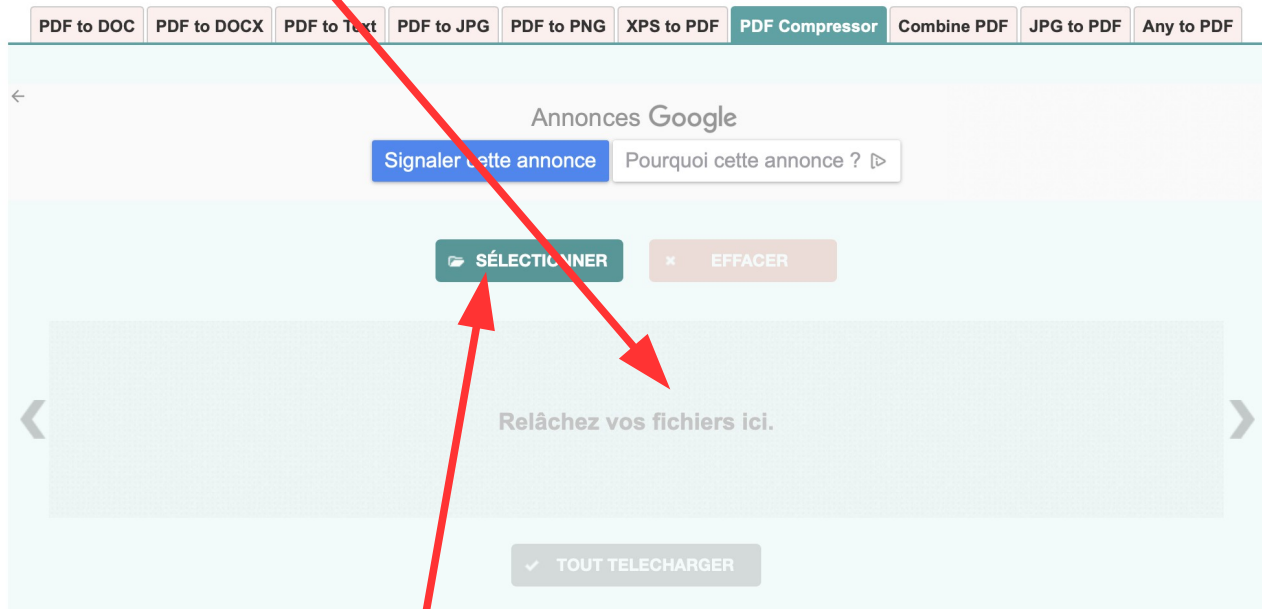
PDF to DOC | PDF to DOCX | PDF to Text | PDF to JPG | PDF to PNG | XPS to PDF | PDF Compressor | Combine PDF | JPG to PDF | Any to PDF

Annonces Google

Signaler cette annonce

Pourquoi cette annonce ?

SÉLECTIONNER

EFFACER

Relâchez vos fichiers ici.

TOUT TELECHARGER